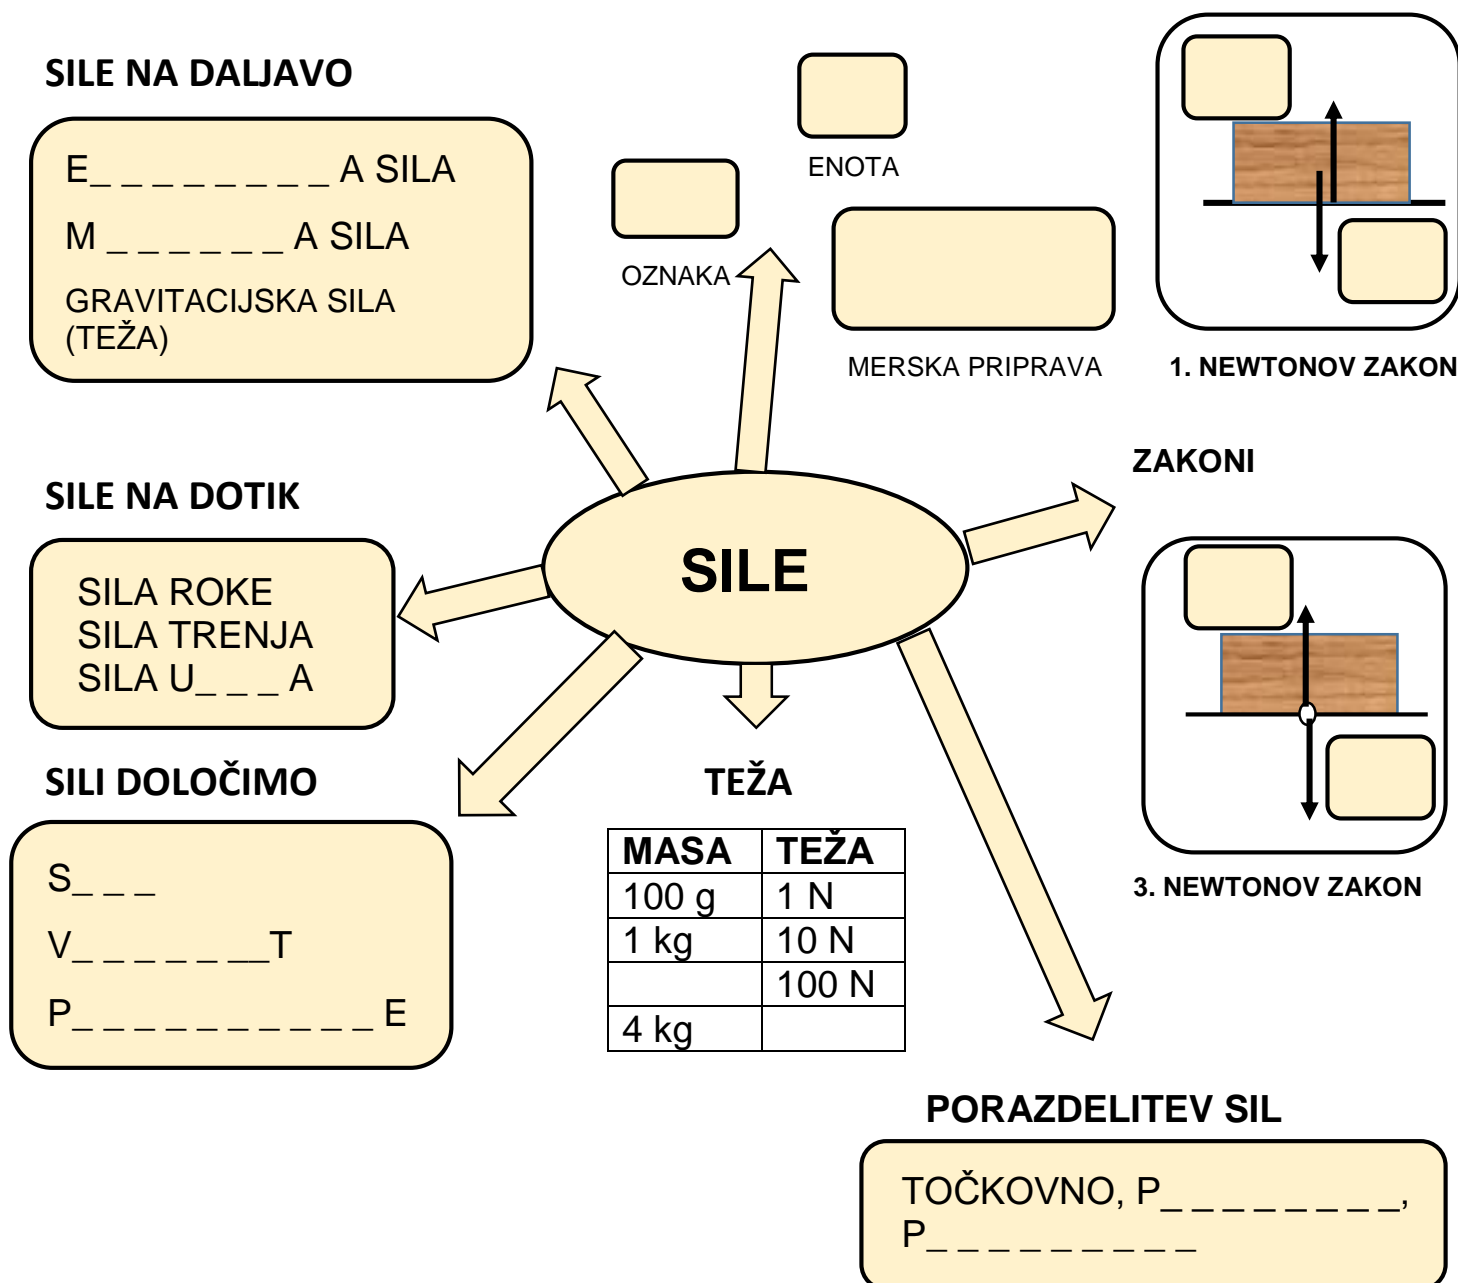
SILE NA DALJAVO

E_ _ _ _ _ _ _ _ _ _ A SILA
M _ _ _ _ _ _ _ A SILA
GRAVITACIJSKA SILA (TEŽA)

OZNAKA

ENOTA

MERSKA PRIPRAVA

1. NEWTONOV ZAKON

ZAKONI

SILE NA DOTIK

SILA ROKE
SILA TRENJA
SILA U_ _ _ A

SILE

3. NEWTONOV ZAKON

SILI DOLOČIMO

S_ _ _
V_ _ _ _ _ _ _T
P_ _ _ _ _ _ _ _ _ _ _ E

TEŽA

| MASA | TEŽA |
|---|---|
| 100 g | 1 N |
| 1 kg | 10 N |
| | 100 N |
| 4 kg | |

PORAZDELITEV SIL

TOČKOVNO, P_ _ _ _ _ _ _ _ _,
P_ _ _ _ _ _ _ _ _ _